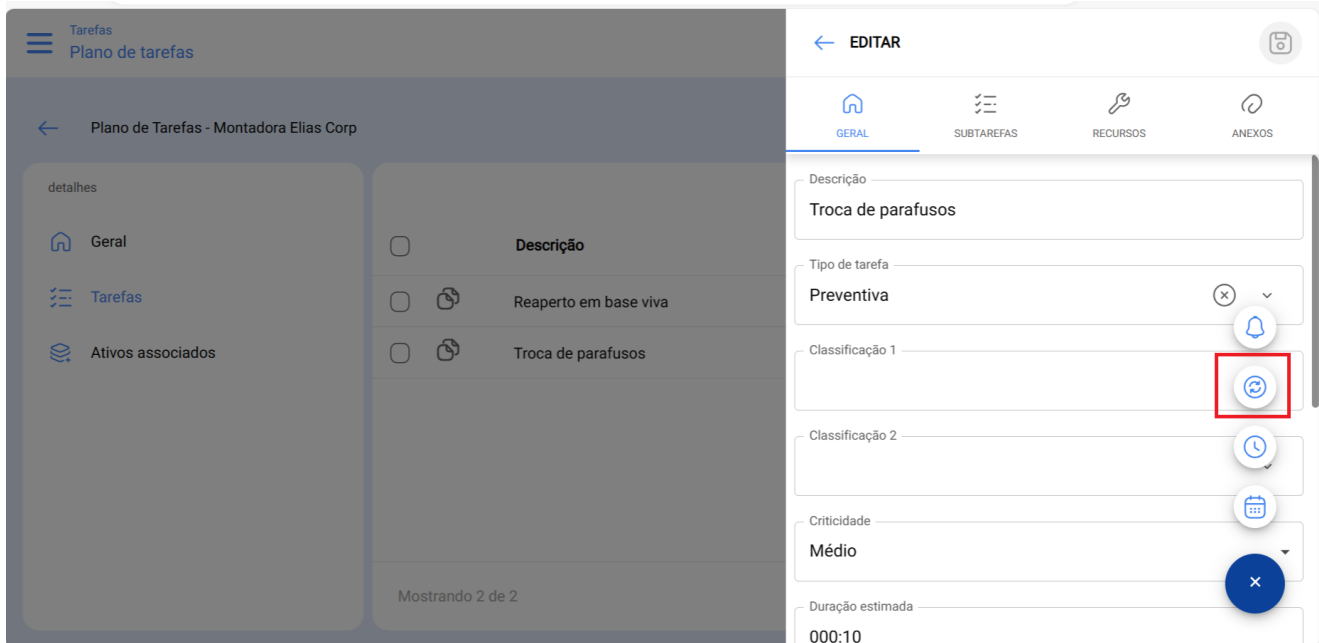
Tarefas
Plano de tarefas

Plano de Tarefas - Montadora Elias Corp

detalhes

Geral

Tarefas

Ativos associados

Descrição

Reaperto em base viva

Troca de parafusos

Mostrando 2 de 2

EDITAR

GERAL

SUBTAREFAS

RECURSOS

ANEXOS

Descrição
Troca de parafusos

Tipo de tarefa
Preventiva

Classificação 1

Classificação 2

Criticidade
Médio

Duração estimada
000:10